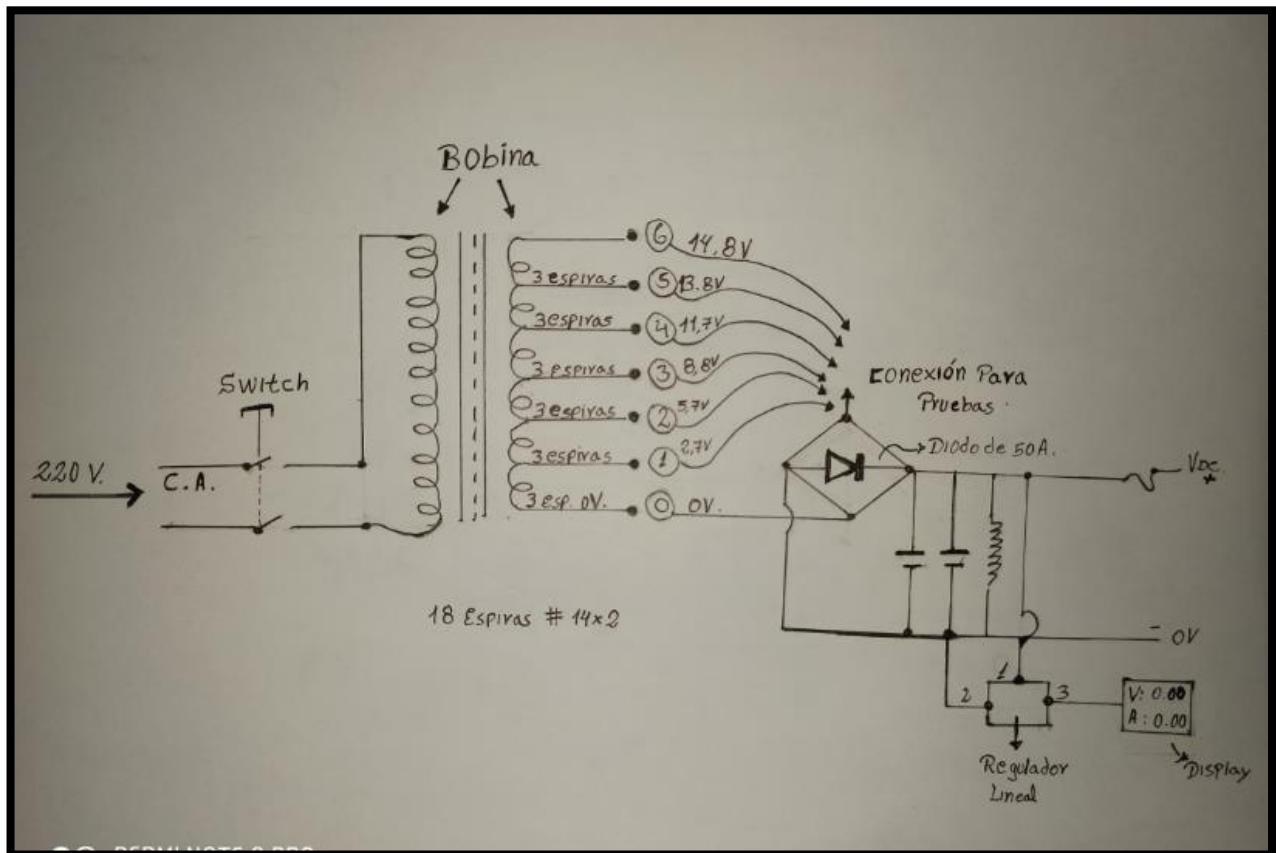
Bobina

Switch

220 V.

C. A.

6 14,8V

3 espiras 5 13.8V

3espiras 4 11,7V

3 espiras 3 8,8V

3 espiras 2 5,7V

3 espiras 1 2,7V

3 esp. 0V. 0 0V.

Conexión Para Pruebas.

Diodo de 50A.

Vdc +

- 0V

18 Espiras # 14x2

1 2 3

V: 0.00
A: 0.00

Regulador Lineal

Display

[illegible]